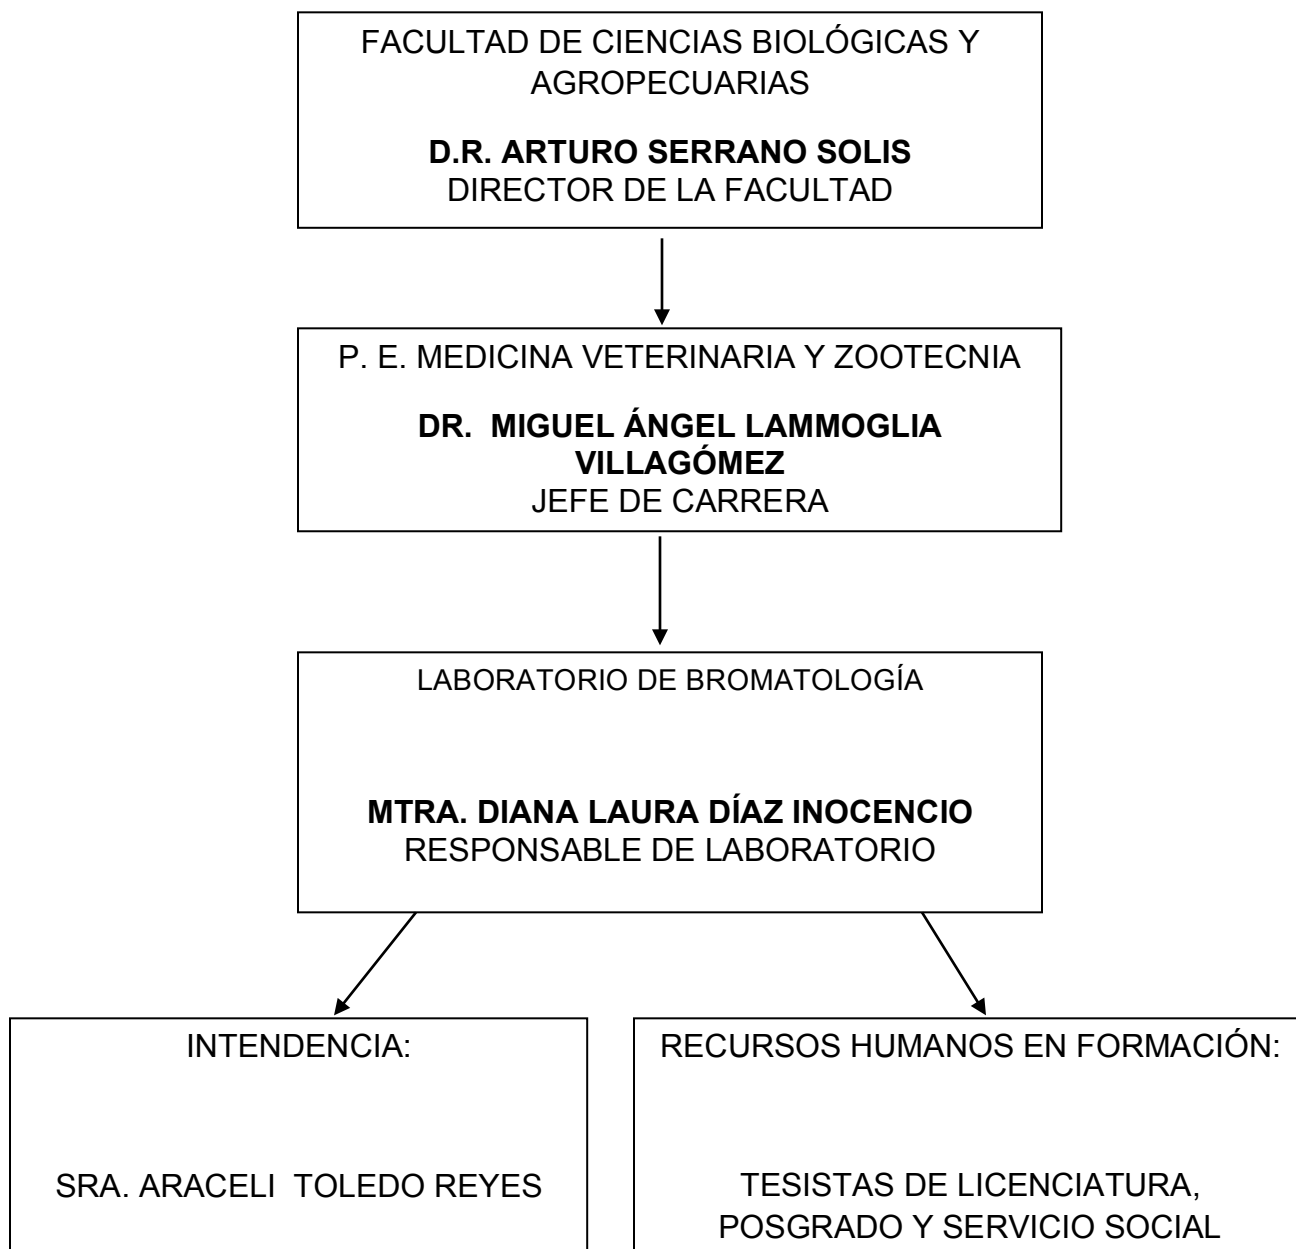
FACULTAD DE CIENCIAS BIOLÓGICAS Y AGROPECUARIAS

**D.R. ARTURO SERRANO SOLIS**
DIRECTOR DE LA FACULTAD

P. E. MEDICINA VETERINARIA Y ZOOTECNIA

**DR. MIGUEL ÁNGEL LAMMOGLIA VILLAGÓMEZ**
JEFE DE CARRERA

LABORATORIO DE BROMATOLOGÍA

**MTRA. DIANA LAURA DÍAZ INOCENCIO**
RESPONSABLE DE LABORATORIO

INTENDENCIA:

SRA. ARACELI TOLEDO REYES

RECURSOS HUMANOS EN FORMACIÓN:

TESISTAS DE LICENCIATURA, POSGRADO Y SERVICIO SOCIAL